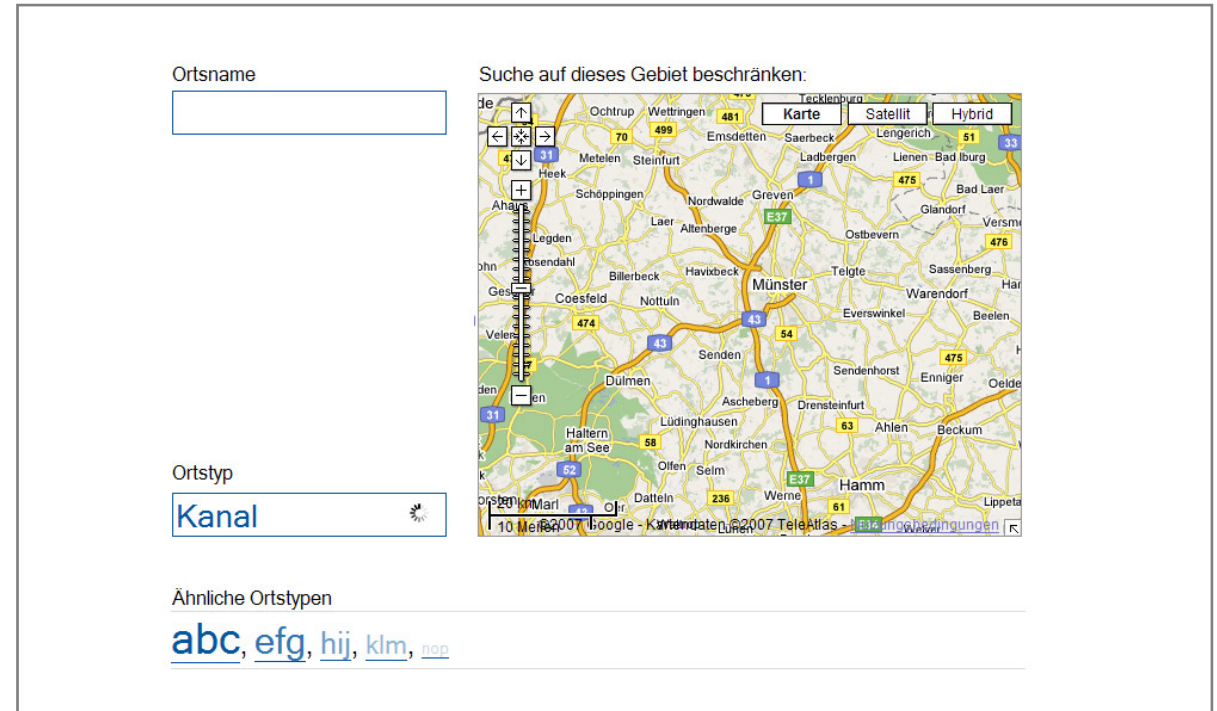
Ortsname

Suche auf dieses Gebiet beschränken:

Karte Satellit Hybrid

Tecklenburg, Ochtrup, Wettringen, 481, 499, 70, Emsdetten, Saerbeck, Lengerich, 51, 33, 31, Metelen, Steinfurt, Ladbergen, Lienen, Bad Iburg, Heek, 1, 475, Schöppingen, Nordwalde, Greven, Bad Laer, Ahaus, E37, Glandorf, Laer, Altenberge, Versme, Legden, Ostbevern, 476, Rosendahl, Billerbeck, Havixbeck, Telgte, Sassenberg, Münster, Coesfeld, Nottuln, Warendorf, 474, 43, Everswinkel, Beelen, 54, 43, Senden, 475, Sendenhorst, Dülmen, 1, Enniger, Oelde, Ascheberg, Drensteinfurt, 31, Lüdinghausen, 63, Ahlen, Beckum, Haltern am See, 58, Nordkirchen, Olfen, Selm, 52, E37, Hamm, Datteln, 236, Werne, 61, Lippeta, Marl, Lünen

20 km
10 Meilen
©2007 Google - Kartendaten ©2007 TeleAtlas - Nutzungsbedingungen

Ortstyp

Kanal

Ähnliche Ortstypen

abc, efg, hij, klm, nop